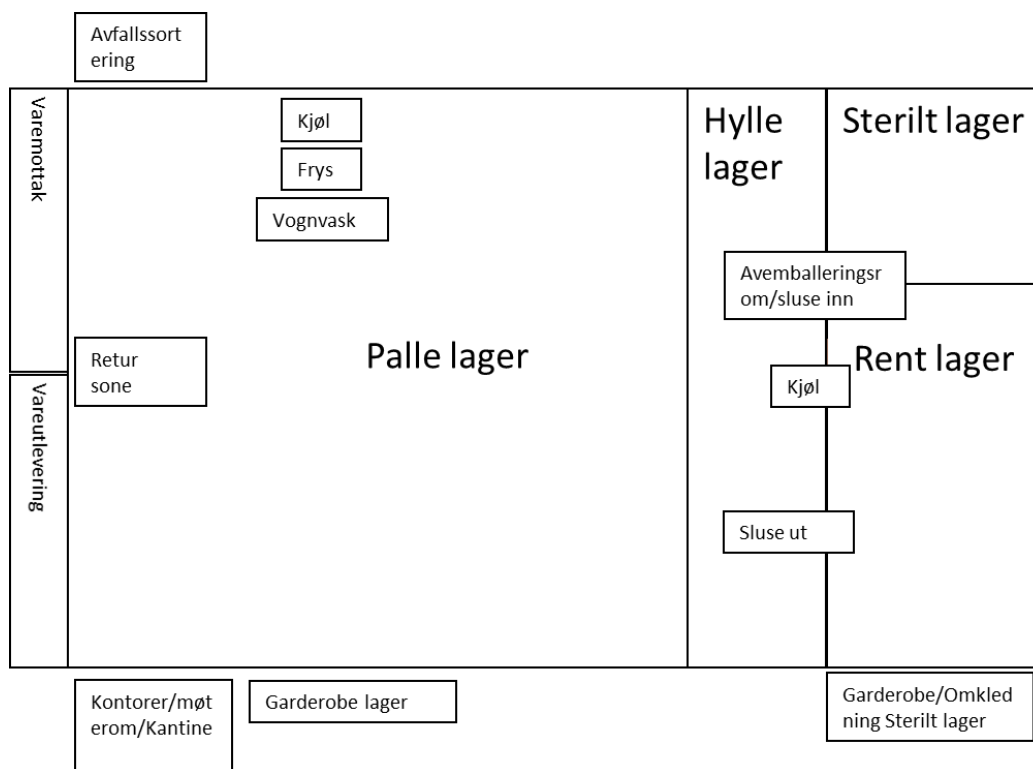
Avfallssortering

Varemottak

Kjøl

Frys

Vognvask

Hylle lager

Sterilt lager

Avemballeringsrom/sluse inn

Retur sone

Palle lager

Rent lager

Kjøl

Vareutlevering

Sluse ut

Kontorer/møterom/Kantine

Garderobe lager

Garderobe/Omkledning Sterilt lager